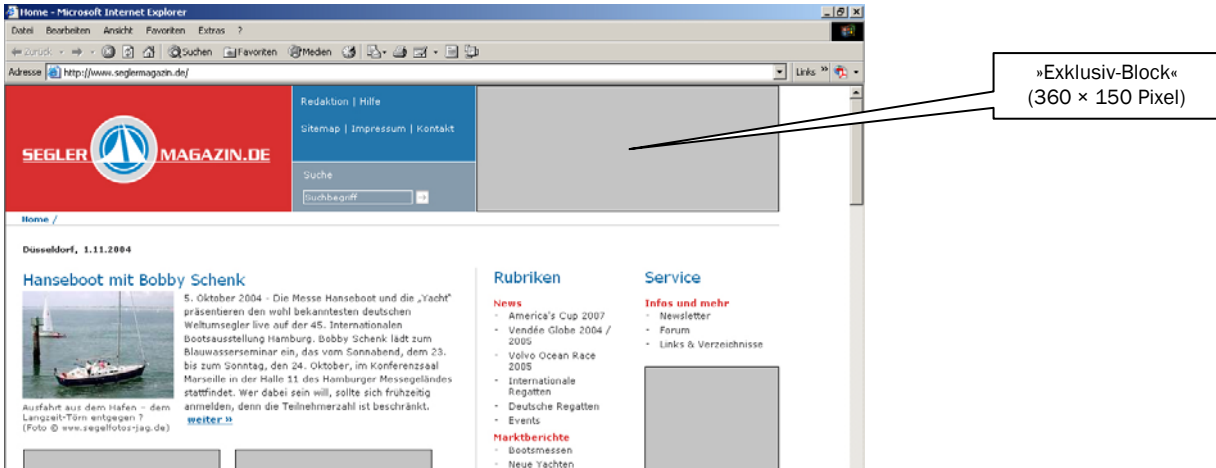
Home - Microsoft Internet Explorer

Datei Bearbeiten Ansicht Favoriten Extras ?

Zurück Suchen Favoriten Medien

Adresse http://www.seglermagazin.de/

Links

»Exklusiv-Block«
(360 × 150 Pixel)

SEGLER MAGAZIN.DE

Redaktion | Hilfe

Sitemap | Impressum | Kontakt

Suche

Suchbegriff

Home /

Düsseldorf, 1.11.2004

Hanseboot mit Bobby Schenk

5. Oktober 2004 - Die Messe Hanseboot und die „Yacht" präsentieren den wohl bekanntesten deutschen Weltumsegler live auf der 45. Internationalen Bootsausstellung Hamburg. Bobby Schenk lädt zum Blauwasserseminar ein, das vom Sonnabend, dem 23. bis zum Sonntag, den 24. Oktober, im Konferenzsaal Marseille in der Halle 11 des Hamburger Messegeländes stattfindet. Wer dabei sein will, sollte sich frühzeitig anmelden, denn die Teilnehmerzahl ist beschränkt.

Ausfahrt aus dem Hafen – dem Langzeit-Törn entgegen ?
(Foto © www.segelfotos-jag.de)

weiter »

Rubriken

News
America's Cup 2007
Vendée Globe 2004 / 2005
Volvo Ocean Race 2005
Internationale Regatten
Deutsche Regatten
Events

Marktberichte
Bootsmessen
Neue Yachten

Service

Infos und mehr
Newsletter
Forum
Links & Verzeichnisse